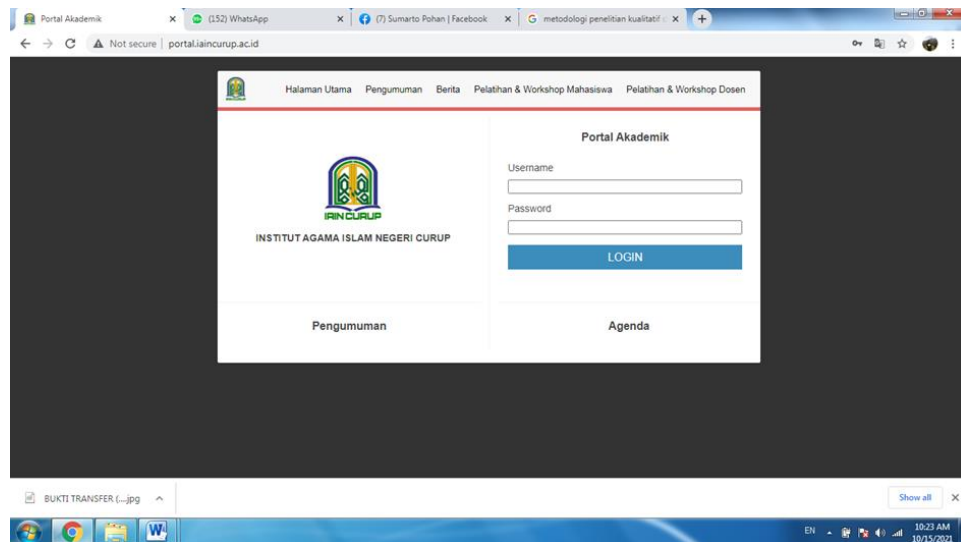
Portal Akademik ×
(152) WhatsApp ×
(7) Sumarto Pohan | Facebook ×
metodologi penelitian kualitatif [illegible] ×
+

Not secure | portal.iaincurup.ac.id

Halaman Utama Pengumuman Berita Pelatihan & Workshop Mahasiswa Pelatihan & Workshop Dosen

IAIN CURUP
INSTITUT AGAMA ISLAM NEGERI CURUP

Portal Akademik
Username
Password
LOGIN

Pengumuman
Agenda

BUKTI TRANSFER (....jpg ^
Show all ×

EN 10:23 AM 10/15/2021